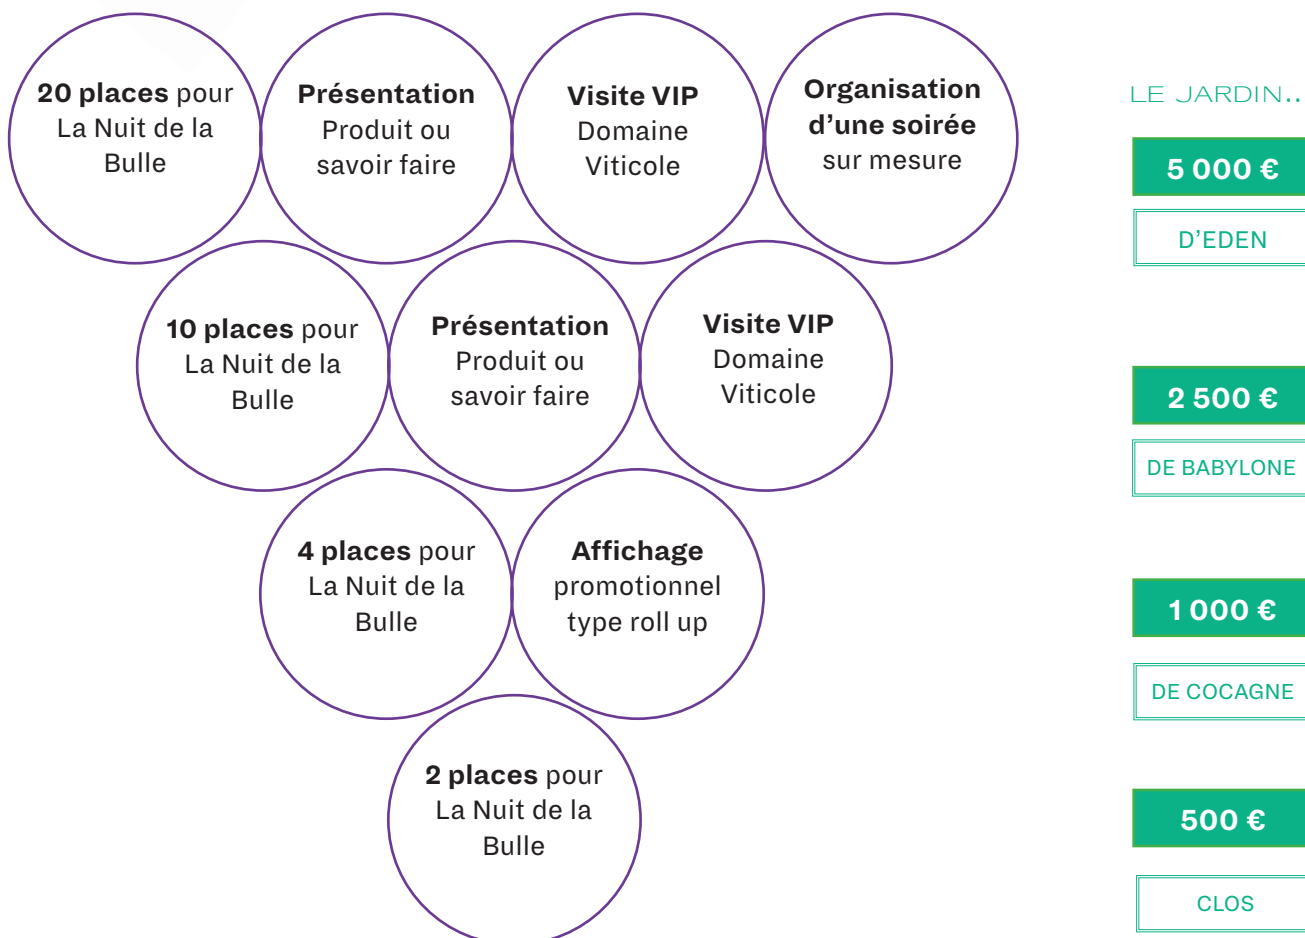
**20 places** pour La Nuit de la Bulle

**Présentation** Produit ou savoir faire

**Visite VIP** Domaine Viticole

**Organisation d'une soirée** sur mesure

LE JARDIN..

5 000 €

D'EDEN

**10 places** pour La Nuit de la Bulle

**Présentation** Produit ou savoir faire

**Visite VIP** Domaine Viticole

2 500 €

DE BABYLONE

**4 places** pour La Nuit de la Bulle

**Affichage** promotionnel type roll up

1 000 €

DE COCAGNE

**2 places** pour La Nuit de la Bulle

500 €

CLOS